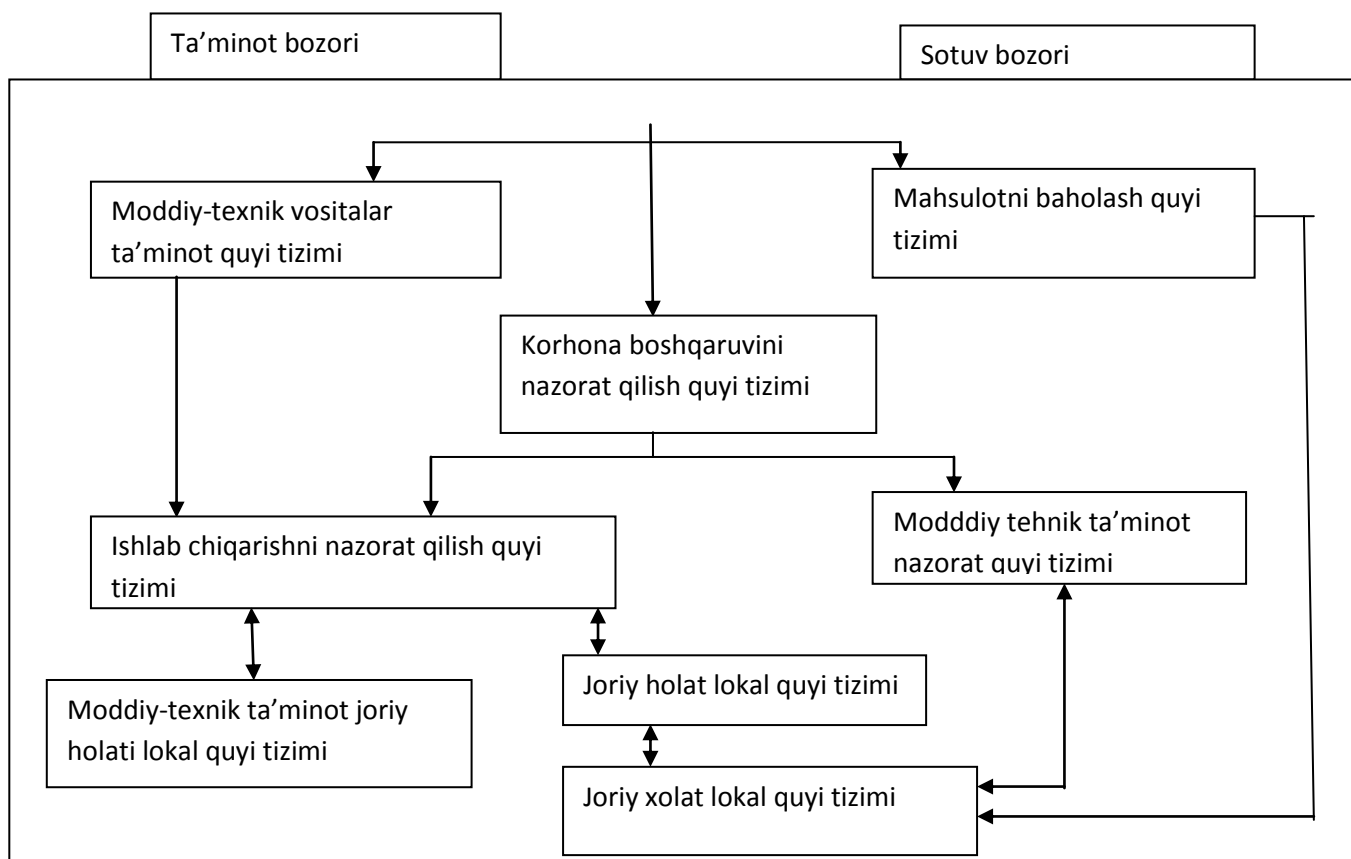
Ta’minot bozori

Sotuv bozori

Moddiy-texnik vositalar ta’minot quyi tizimi

Mahsulotni baholash quyi tizimi

Korhona boshqaruvini nazorat qilish quyi tizimi

Ishlab chiqarishni nazorat qilish quyi tizimi

Modddiy tehnik ta’minot nazorat quyi tizimi

Moddiy-texnik ta’minot joriy holati lokal quyi tizimi

Joriy holat lokal quyi tizimi

Joriy xolat lokal quyi tizimi